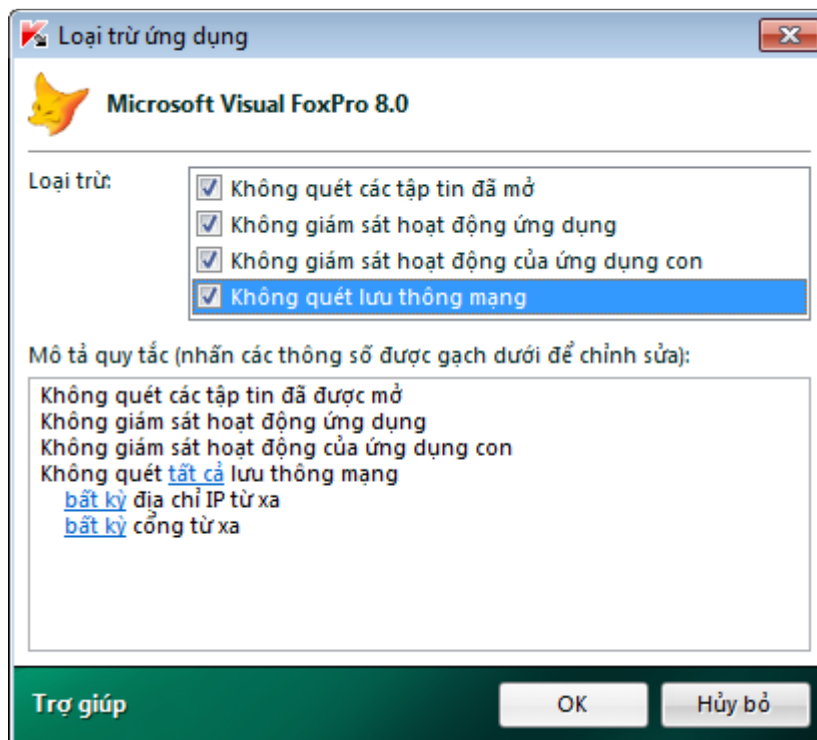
Loại trừ ứng dụng

Microsoft Visual FoxPro 8.0

Loại trừ:

Không quét các tập tin đã mở
Không giám sát hoạt động ứng dụng
Không giám sát hoạt động của ứng dụng con
Không quét lưu thông mạng

Mô tả quy tắc (nhấn các thông số được gạch dưới để chỉnh sửa):

Không quét các tập tin đã được mở
Không giám sát hoạt động ứng dụng
Không giám sát hoạt động của ứng dụng con
Không quét tất cả lưu thông mạng
bất kỳ địa chỉ IP từ xa
bất kỳ cổng từ xa

Trợ giúp

OK

Hủy bỏ